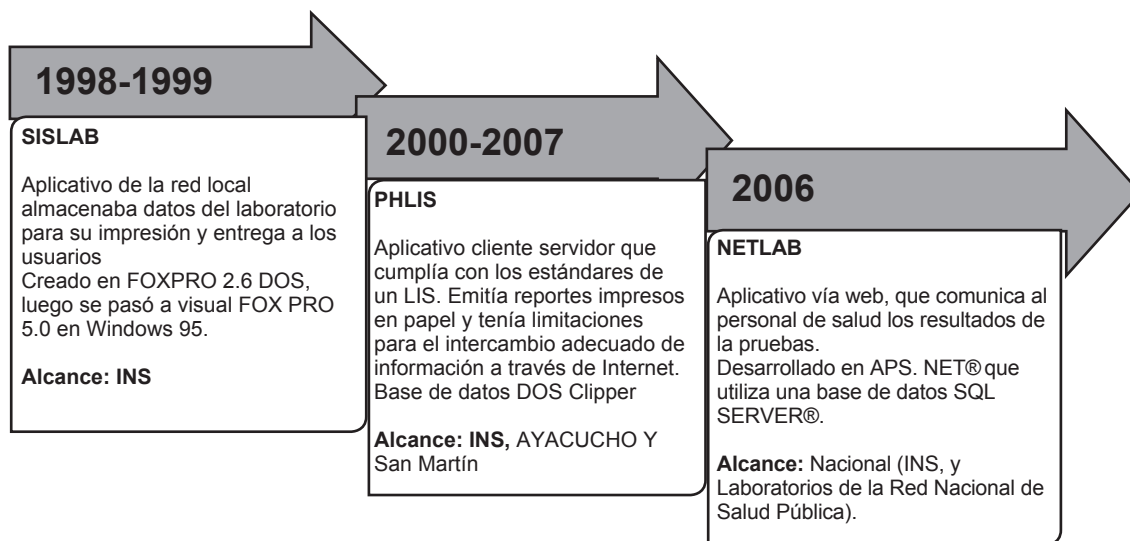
1998-1999

SISLAB

Aplicativo de la red local almacenaba datos del laboratorio para su impresión y entrega a los usuarios
Creado en FOXPRO 2.6 DOS, luego se pasó a visual FOX PRO 5.0 en Windows 95.

Alcance: INS

2000-2007

PHLIS

Aplicativo cliente servidor que cumplía con los estándares de un LIS. Emitía reportes impresos en papel y tenía limitaciones para el intercambio adecuado de información a través de Internet. Base de datos DOS Clipper

Alcance: INS, AYACUCHO Y San Martín

2006

NETLAB

Aplicativo vía web, que comunica al personal de salud los resultados de la pruebas.
Desarrollado en APS. NET® que utiliza una base de datos SQL SERVER®.

Alcance: Nacional (INS, y Laboratorios de la Red Nacional de Salud Pública).